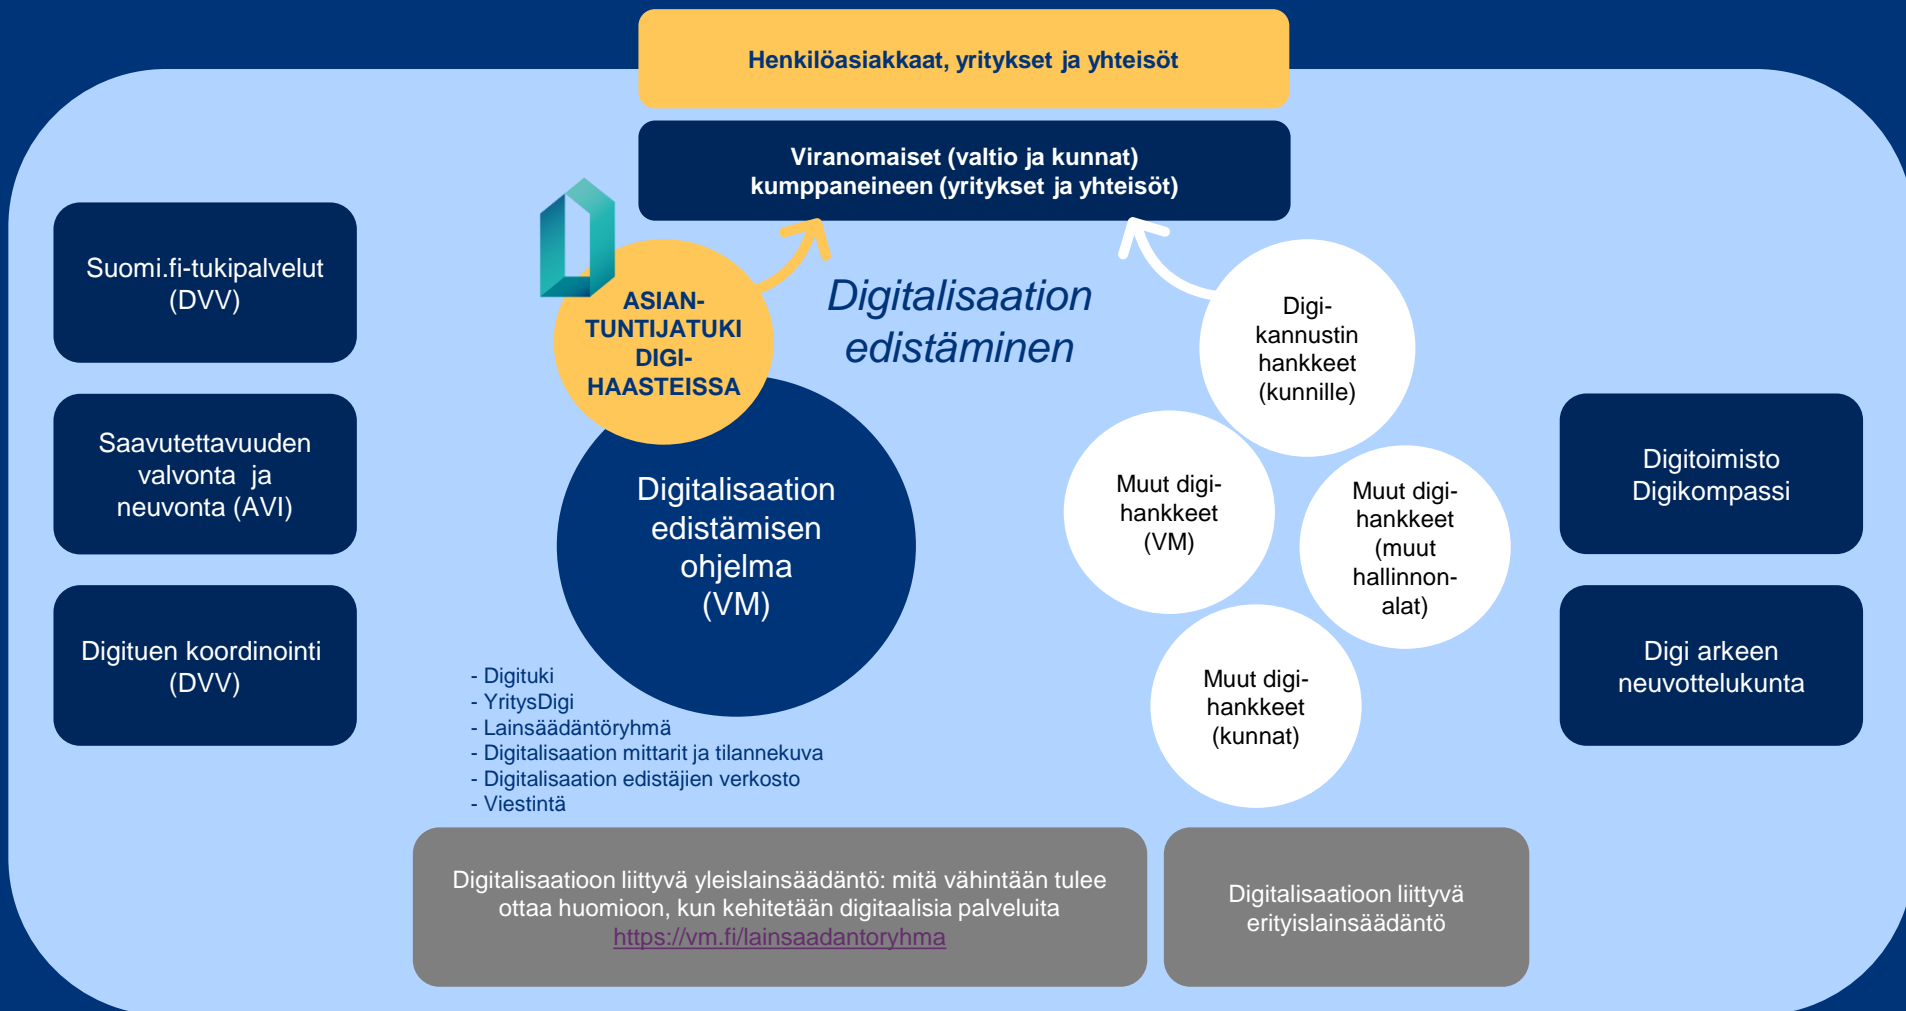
Henkilöasiakkaat, yritykset ja yhteisöt

Viranomaiset (valtio ja kunnat) kumppaneineen (yritykset ja yhteisöt)

Suomi.fi-tukipalvelut (DVV)

Saavutettavuuden valvonta ja neuvonta (AVI)

Digituen koordinointi (DVV)

ASIAN-TUNTIJATUKI DIGI-HAASTEISSA

Digitalisaation edistäminen

Digitalisaation edistämisen ohjelma (VM)

- Digituki
- YritysDigi
- Lainsäädäntöryhmä
- Digitalisaation mittarit ja tilannekuva
- Digitalisaation edistäjien verkosto
- Viestintä

Digi-kannustin hankkeet (kunnille)

Muut digi-hankkeet (VM)

Muut digi-hankkeet (muut hallinnon-alat)

Muut digi-hankkeet (kunnat)

Digitoimisto Digikompassi

Digi arkeen neuvottelukunta

Digitalisaatioon liittyvä yleislainsäädäntö: mitä vähintään tulee ottaa huomioon, kun kehitetään digitaalisia palveluita https://vm.fi/lainsaadantoryhma

Digitalisaatioon liittyvä erityislainsäädäntö